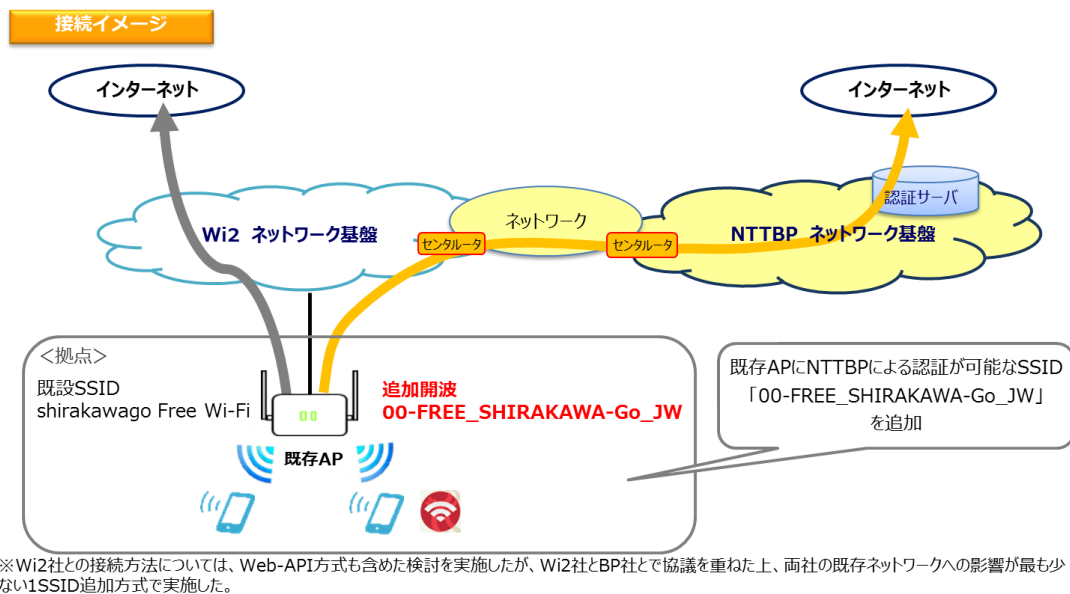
接続イメージ

インターネット

インターネット

認証サーバ

Wi2 ネットワーク基盤

ネットワーク

センタルータ

センタルータ

NTTBP ネットワーク基盤

<拠点>

既設SSID
shirakawago Free Wi-Fi

追加開波
00-FREE_SHIRAKAWA-Go_JW

既存APにNTTBPによる認証が可能なSSID
「00-FREE_SHIRAKAWA-Go_JW」
を追加

既存AP

※Wi2社との接続方法については、Web-API方式も含めた検討を実施したが、Wi2社とBP社とで協議を重ねた上、両社の既存ネットワークへの影響が最も少ない1SSID追加方式で実施した。